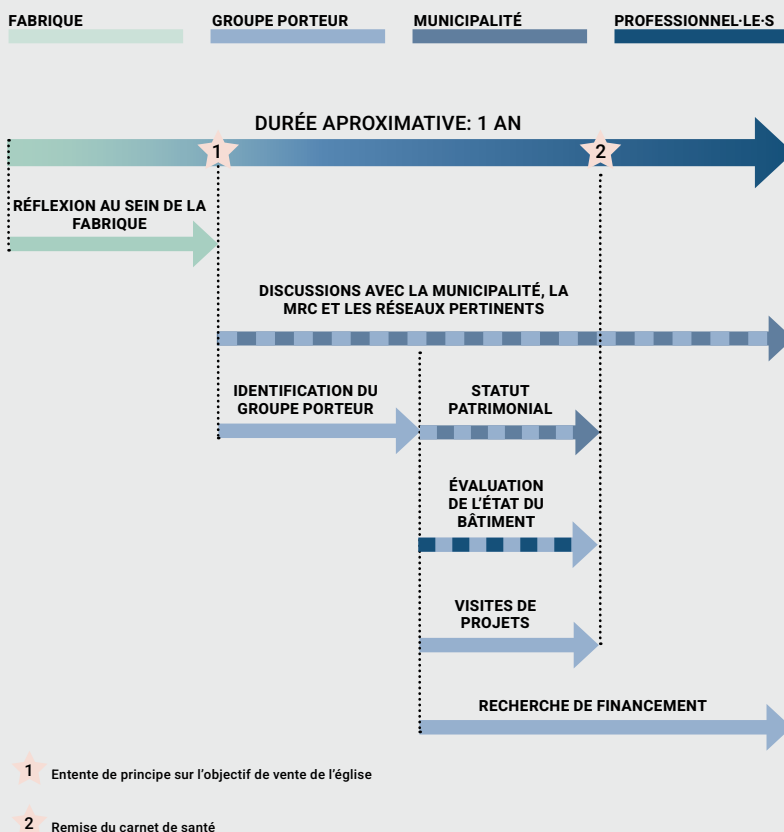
FABRIQUE
GROUPE PORTEUR
MUNICIPALITÉ
PROFESSIONNEL·LE·S

DURÉE APROXIMATIVE: 1 AN

1

2

RÉFLEXION AU SEIN DE LA FABRIQUE

DISCUSSIONS AVEC LA MUNICIPALITÉ, LA MRC ET LES RÉSEAUX PERTINENTS

IDENTIFICATION DU GROUPE PORTEUR

STATUT PATRIMONIAL

ÉVALUATION DE L'ÉTAT DU BÂTIMENT

VISITES DE PROJETS

RECHERCHE DE FINANCEMENT

1 Entente de principe sur l'objectif de vente de l'église

2 Remise du carnet de santé